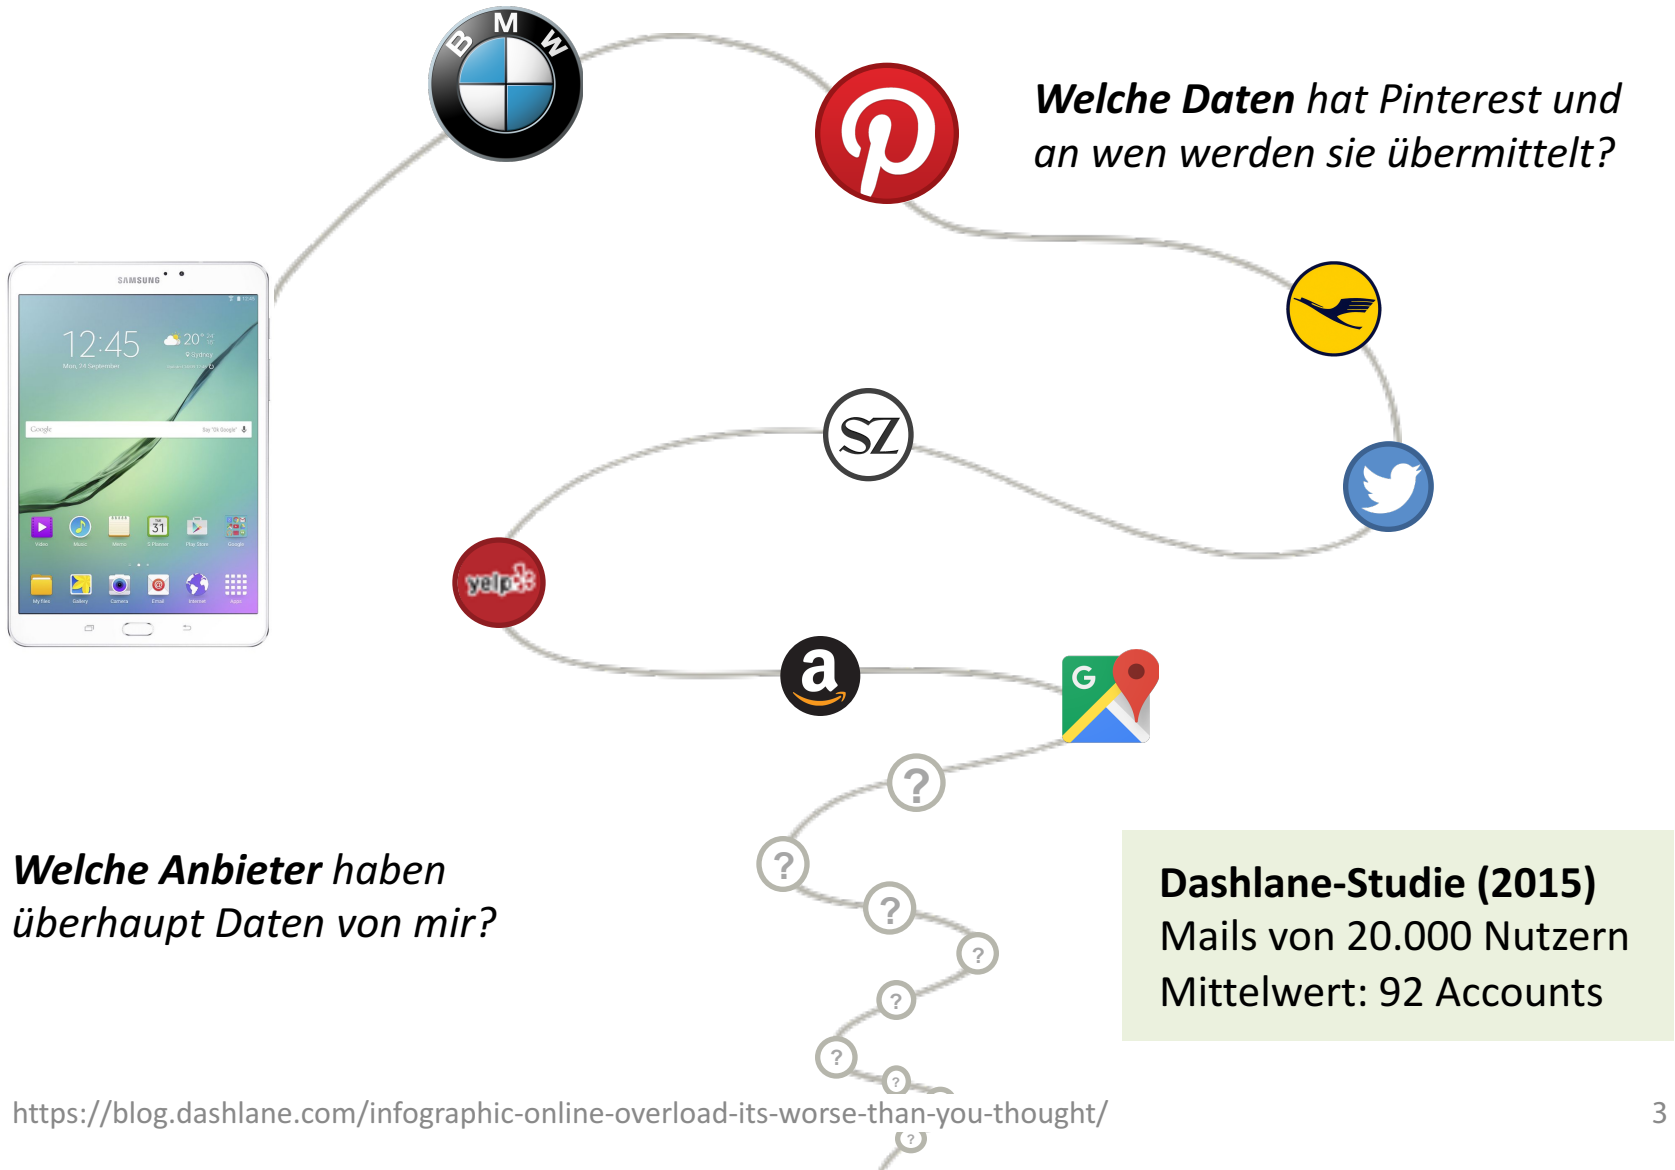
B M W

Welche Daten hat Pinterest und an wen werden sie übermittelt?

SAMSUNG

12:45

20°

Google

SZ

yelp

a

G

?

?

?

?

?

?

?

?

Welche Anbieter haben überhaupt Daten von mir?

Dashlane-Studie (2015)
Mails von 20.000 Nutzern
Mittelwert: 92 Accounts

https://blog.dashlane.com/infographic-online-overload-its-worse-than-you-thought/

3